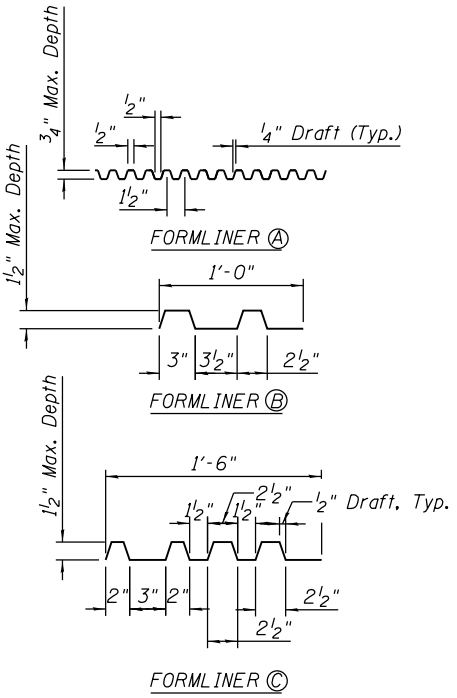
$\frac{3}{4}$" Max. Depth

$\frac{1}{2}$"

$\frac{1}{2}$"

$\frac{1}{4}$" Draft (Typ.)

$1\frac{1}{2}$"

FORMLINER Ⓐ

$1\frac{1}{2}$" Max. Depth

1'-0"

3"

$3\frac{1}{2}$"

$2\frac{1}{2}$"

FORMLINER Ⓑ

$1\frac{1}{2}$" Max. Depth

1'-6"

$2\frac{1}{2}$"

$1\frac{1}{2}$"

$1\frac{1}{2}$"

$\frac{1}{2}$" Draft, Typ.

2"

3"

2"

$2\frac{1}{2}$"

$2\frac{1}{2}$"

FORMLINER Ⓒ